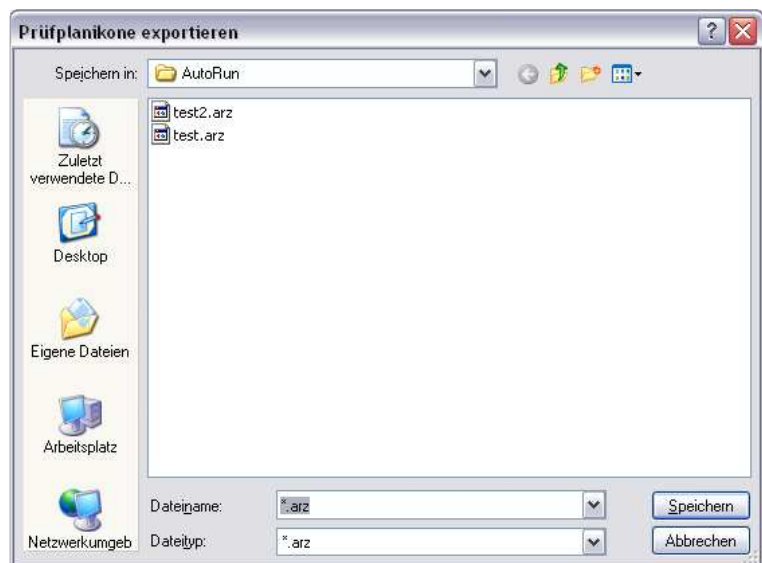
Prüfplanikone exportieren

Speichern in: AutoRun

test2.arz
test.arz

Zuletzt verwendete D...

Desktop

Eigene Dateien

Arbeitsplatz

Netzwerkumgeb

Dateiname: *.arz

Dateityp: *.arz

Speichern

Abbrechen